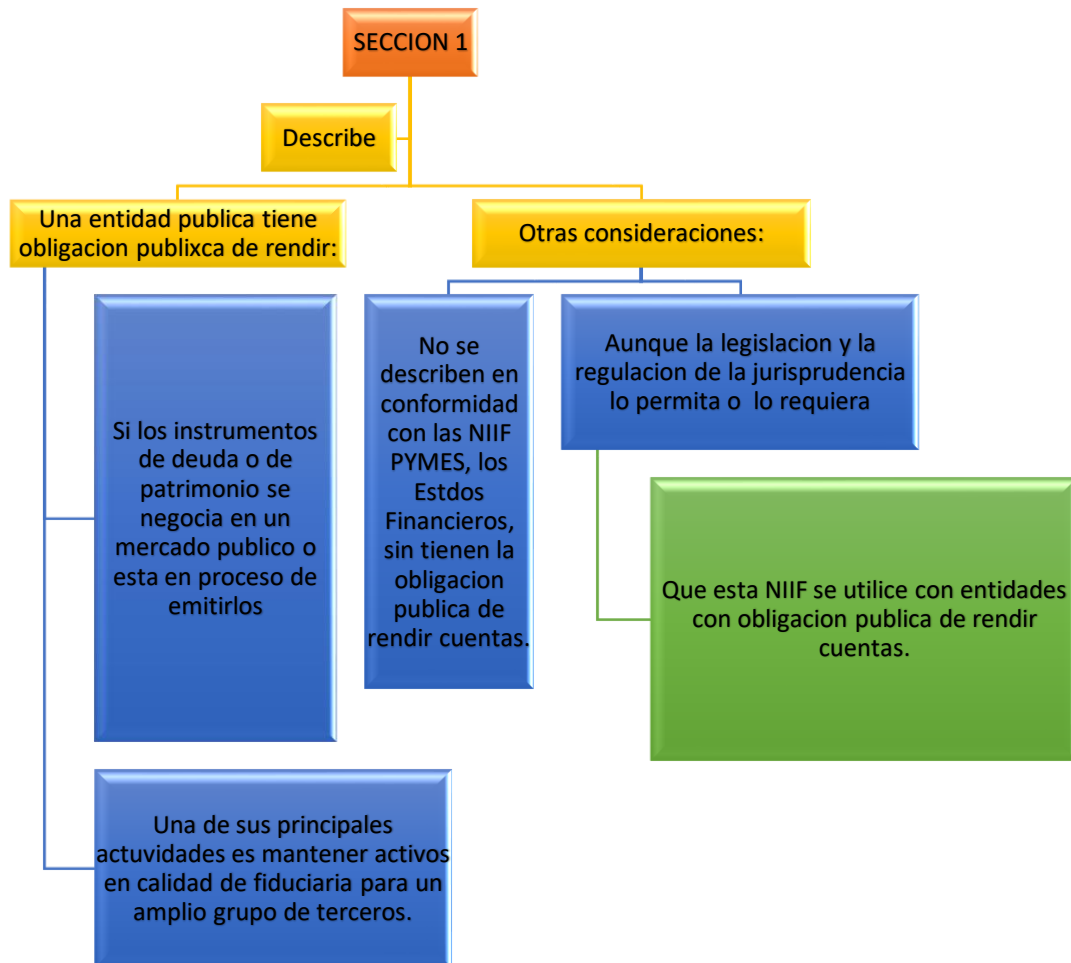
SECCION 1

Describe

Una entidad publica tiene obligacion publixca de rendir:

Otras consideraciones:

Si los instrumentos de deuda o de patrimonio se negocia en un mercado publico o esta en proceso de emitirlos

No se describen en conformidad con las NIIF PYMES, los Estdos Financieros, sin tienen la obligacion publica de rendir cuentas.

Aunque la legislacion y la regulacion de la jurisprudencia lo permita o lo requiera

Que esta NIIF se utilice con entidades con obligacion publica de rendir cuentas.

Una de sus principales actuvidades es mantener activos en calidad de fiduciaria para un amplio grupo de terceros.